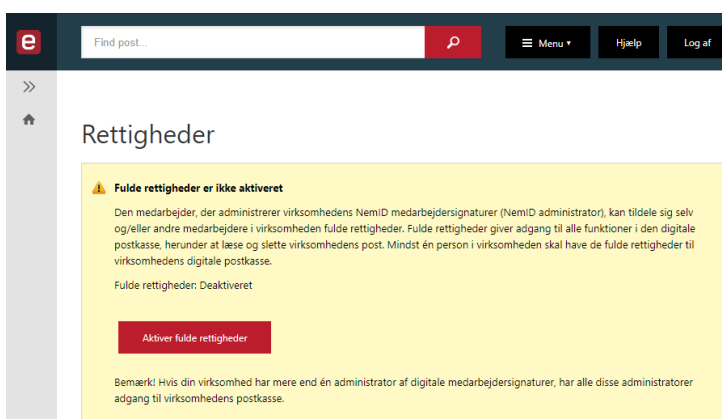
e

Find post...

Menu ▾

Hjælp

Log af

Rettigheder

Fulde rettigheder er ikke aktiveret

Den medarbejder, der administrerer virksomhedens NemID medarbejdersignaturer (NemID administrator), kan tildele sig selv og/eller andre medarbejdere i virksomheden fulde rettigheder. Fulde rettigheder giver adgang til alle funktioner i den digitale postkasse, herunder at læse og slette virksomhedens post. Mindst én person i virksomheden skal have de fulde rettigheder til virksomhedens digitale postkasse.

Fulde rettigheder: Deaktiveret

Aktiver fulde rettigheder

Bemærk! Hvis din virksomhed har mere end én administrator af digitale medarbejdersignaturer, har alle disse administratorer adgang til virksomhedens postkasse.